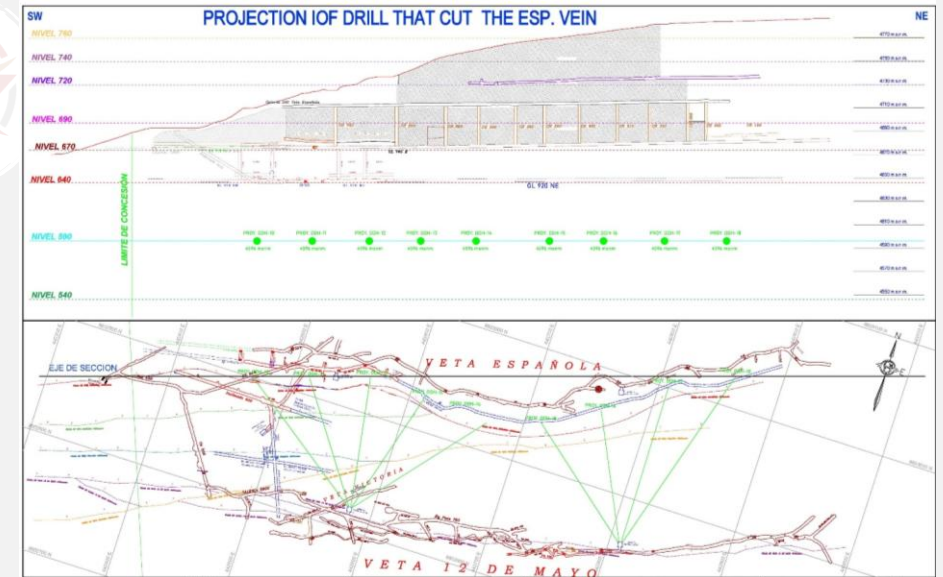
SW

PROJECTION IOF DRILL THAT CUT THE ESP. VEIN

NE

NIVEL 760

NIVEL 740

NIVEL 720

NIVEL 690

NIVEL 670

NIVEL 640

NIVEL 590

NIVEL 540

LIMITE DE CONCESIÓN

GL 920 NE

EJE DE SECCION

VETA ESPAÑOLA

VETA VICTORIA

VETA 12 DE MAYO